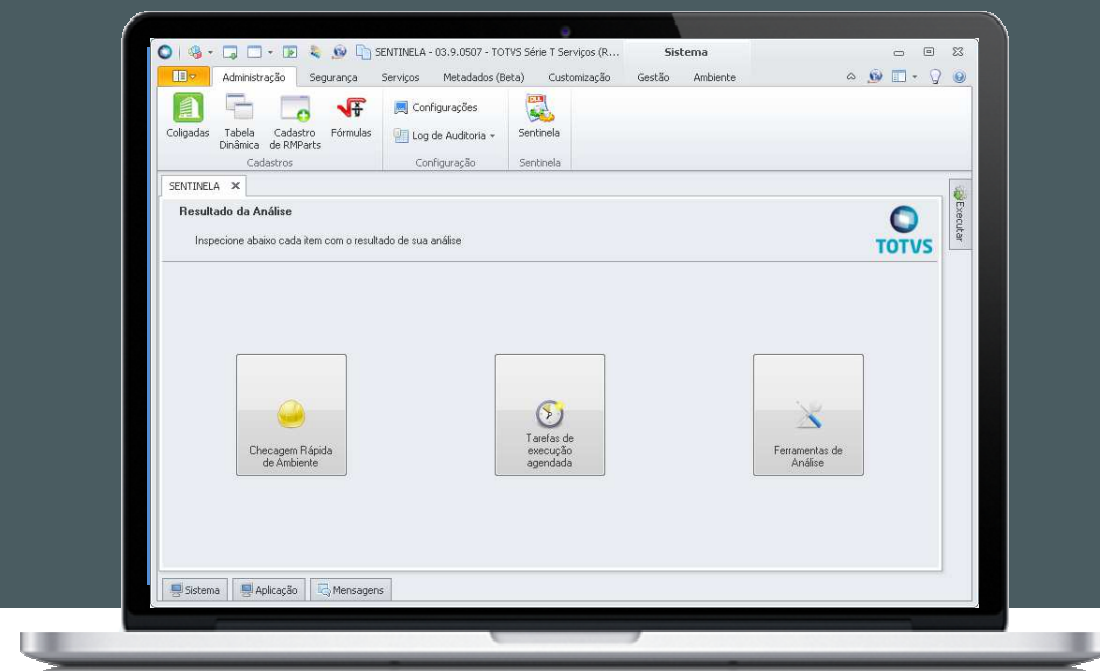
SENTINELA - 03.9.0507 - TOTVS Série T Serviços (R... Sistema

Administração Segurança Serviços Metadados (Beta) Customização Gestão Ambiente

Coligadas Tabela Dinâmica Cadastro de RMParts Fórmulas
Cadastros

Configurações
Log de Auditoria
Configuração

Sentinela
Sentinela

SENTINELA ✕

Resultado da Análise

Inspecione abaixo cada item com o resultado de sua análise

TOTVS

Executar

Checagem Rápida de Ambiente

Tarefas de execução agendada

Ferramentas de Análise

Sistema Aplicação Mensagens